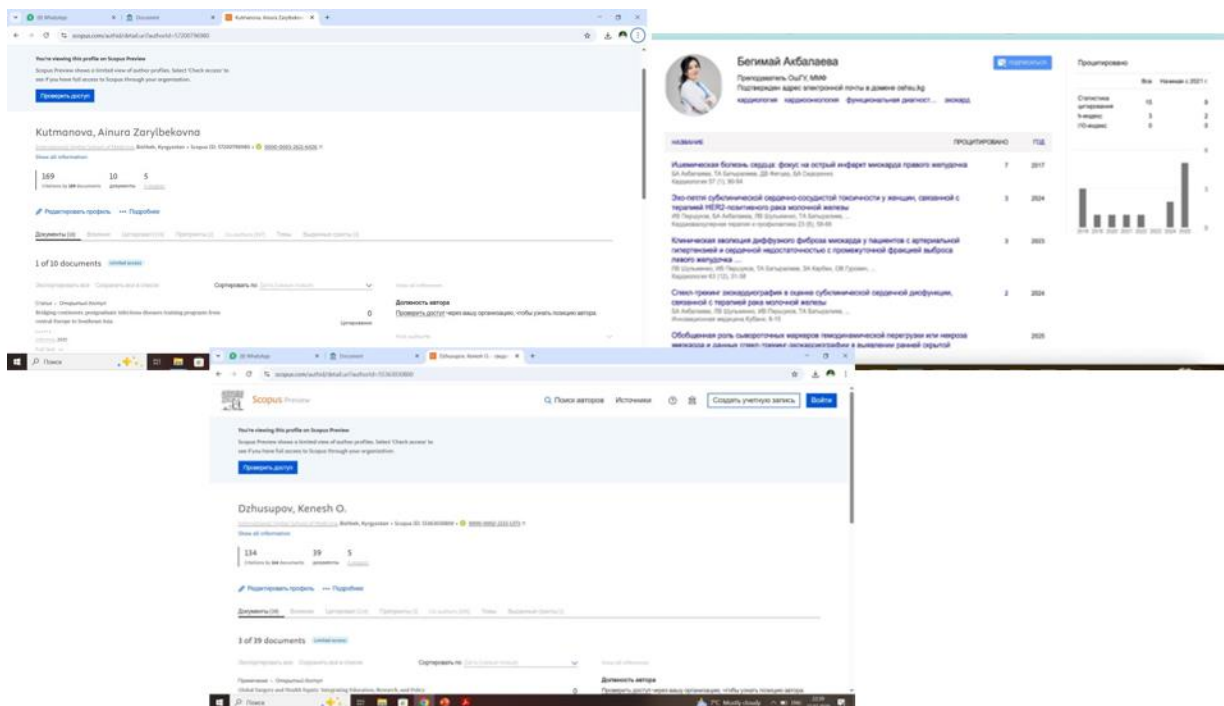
(3) WhatsApp | Документ | Kutmanova, Ainura Zarylbekovna

scopus.com/authid/detail.uri?authorId=57200796980

You're viewing this profile on Scopus Preview

Scopus Preview shows a limited view of author profiles. Select 'Check access' to see if you have full access to Scopus through your organization.

Проверить доступ

Kutmanova, Ainura Zarylbekovna

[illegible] Bishkek, Kyrgyzstan • Scopus ID: 57200796980 • 0000-0003-2633-6006

Show all information

169 Citations by 164 documents | 10 документы | 5 h-индекс

Редактировать профиль ••• Подробнее

Документы (10) | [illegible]

1 of 10 documents Limited access

Сортировать по: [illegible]

Статья • Открытый доступ

Bridging continents: postgraduate infectious diseases training programs from central Europe to Southeast Asia

0 Цитирования

Должность автора

Проверить доступ через вашу организацию, чтобы узнать позицию автора.

Поиск

Бегимай Акбалаева

Преподаватель ОшГУ, ММФ

Подтвержден адрес электронной почты в домене oshsu.kg

кардиология кардиоонкология функциональная диагност... эхокард

Подписаться

Процитировано

| | Все | Начиная с 2021 г. |
|---|---|---|
| Статистика цитирования | 15 | 8 |
| h-индекс | 3 | 2 |
| i10-индекс | 0 | 0 |

НАЗВАНИЕ | ПРОЦИТИРОВАНО | ГОД

Ишемическая болезнь сердца: фокус на острый инфаркт миокарда правого желудочка
БА Акбалаева, ТА Батыралиев, ДВ Фетцик, БА Сидоренко
Кардиология 57 (1), 90-94
7 2017

Эхо-петли субклинической сердечно-сосудистой токсичности у женщин, связанной с терапией HER2-позитивного рака молочной железы
ИВ Першуков, БА Акбалаева, ЛВ Шульженко, ТА Батыралиев, ...
Кардиоваскулярная терапия и профилактика 23 (8), 56-66
3 2024

Клиническая эволюция диффузного фиброза миокарда у пациентов с артериальной гипертензией и сердечной недостаточностью с промежуточной фракцией выброса левого желудочка ...
ЛВ Шульженко, ИВ Першуков, ТА Батыралиев, ЗА Каибов, ОВ Грозин, ...
Кардиология 63 (12), 31-38
3 2023

Спекл-трекинг эхокардиография в оценке субклинической сердечной дисфункции, связанной с терапией рака молочной железы
БА Акбалаева, ЛВ Шульженко, ИВ Першуков, ТА Батыралиев, ...
Инновационная медицина Кубани, 6-15
2 2024

Обобщенная роль сывороточных маркеров гемодинамической перегрузки или некроза миокарда и данных спекл-трекинг эхокардиографии в выявлении ранней скрытой
2025

(3) WhatsApp | Документ | Dzhusupov, Kenesh O.

scopus.com/authid/detail.uri?authorId=55363033800

Scopus Preview

Поиск авторов | Источники | Создать учетную запись | Войти

You're viewing this profile on Scopus Preview

Scopus Preview shows a limited view of author profiles. Select 'Check access' to see if you have full access to Scopus through your organization.

Проверить доступ

Dzhusupov, Kenesh O.

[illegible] Bishkek, Kyrgyzstan • Scopus ID: 55363033800 • 0000-0002-3233-1271

Show all information

134 Citations by 124 documents | 39 документы | 5 h-индекс

Редактировать профиль ••• Подробнее

Документы (39) | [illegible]

1 of 39 documents Limited access

Сортировать по: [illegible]

Примечание • Открытый доступ

Global Surgery and Health Equity: Integrating Education, Research, and Policy

0

Должность автора

Проверить доступ через вашу организацию, чтобы узнать позицию автора.

Поиск

7°C Mostly cloudy